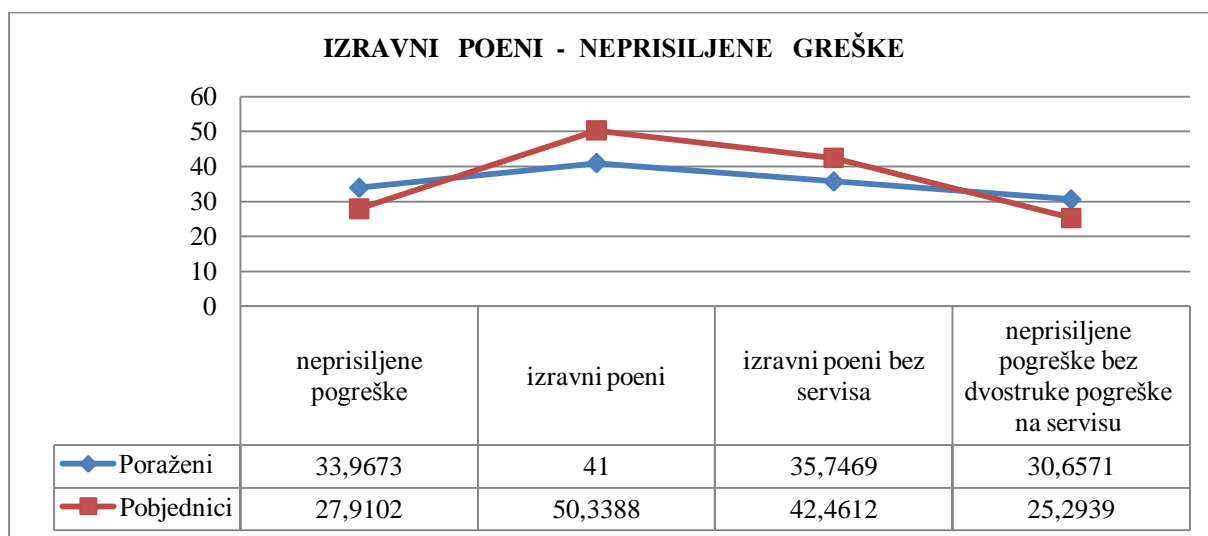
IZRAVNI POENI - NEPRISILJENE GREŠKE

60
50
40
30
20
10
0

| | neprisiljene pogreške | izravni poeni | izravni poeni bez servisa | neprisiljene pogreške bez dvostruke pogreške na servisu |
|---|---|---|---|---|
| Poraženi | 33,9673 | 41 | 35,7469 | 30,6571 |
| Pobjednici | 27,9102 | 50,3388 | 42,4612 | 25,2939 |